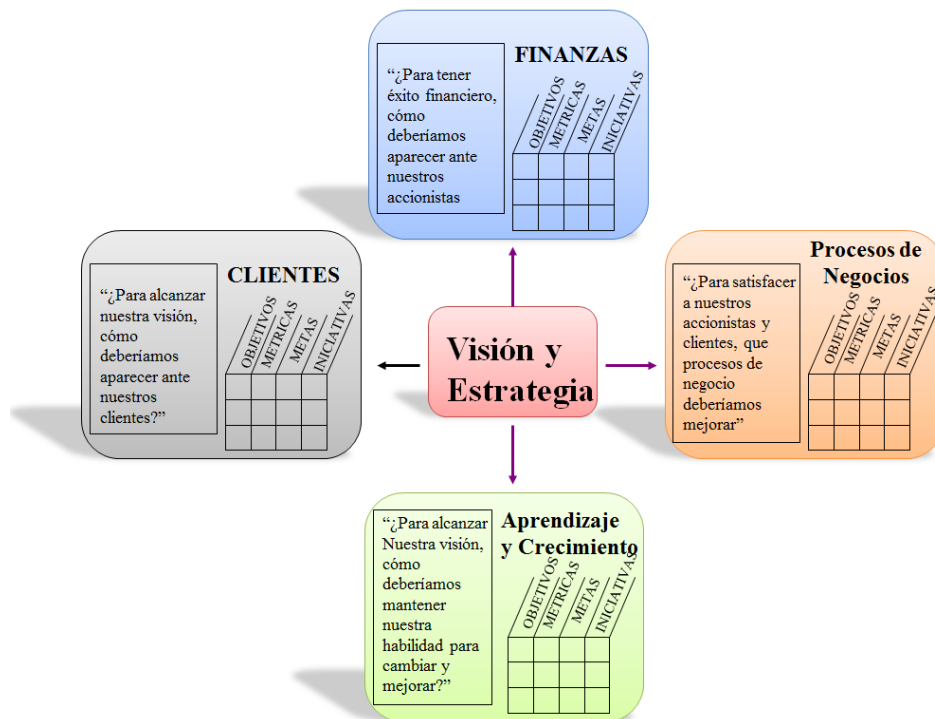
FINANZAS

"¿Para tener éxito financiero, cómo deberíamos aparecer ante nuestros accionistas

OBJETIVOS METRICAS METAS INICIATIVAS

CLIENTES

"¿Para alcanzar nuestra visión, cómo deberíamos aparecer ante nuestros clientes?"

OBJETIVOS METRICAS METAS INICIATIVAS

Visión y Estrategia

Procesos de Negocios

"¿Para satisfacer a nuestros accionistas y clientes, que procesos de negocio deberíamos mejorar"

OBJETIVOS METRICAS METAS INICIATIVAS

Aprendizaje y Crecimiento

"¿Para alcanzar Nuestra visión, cómo deberíamos mantener nuestra habilidad para cambiar y mejorar?"

OBJETIVOS METRICAS METAS INICIATIVAS